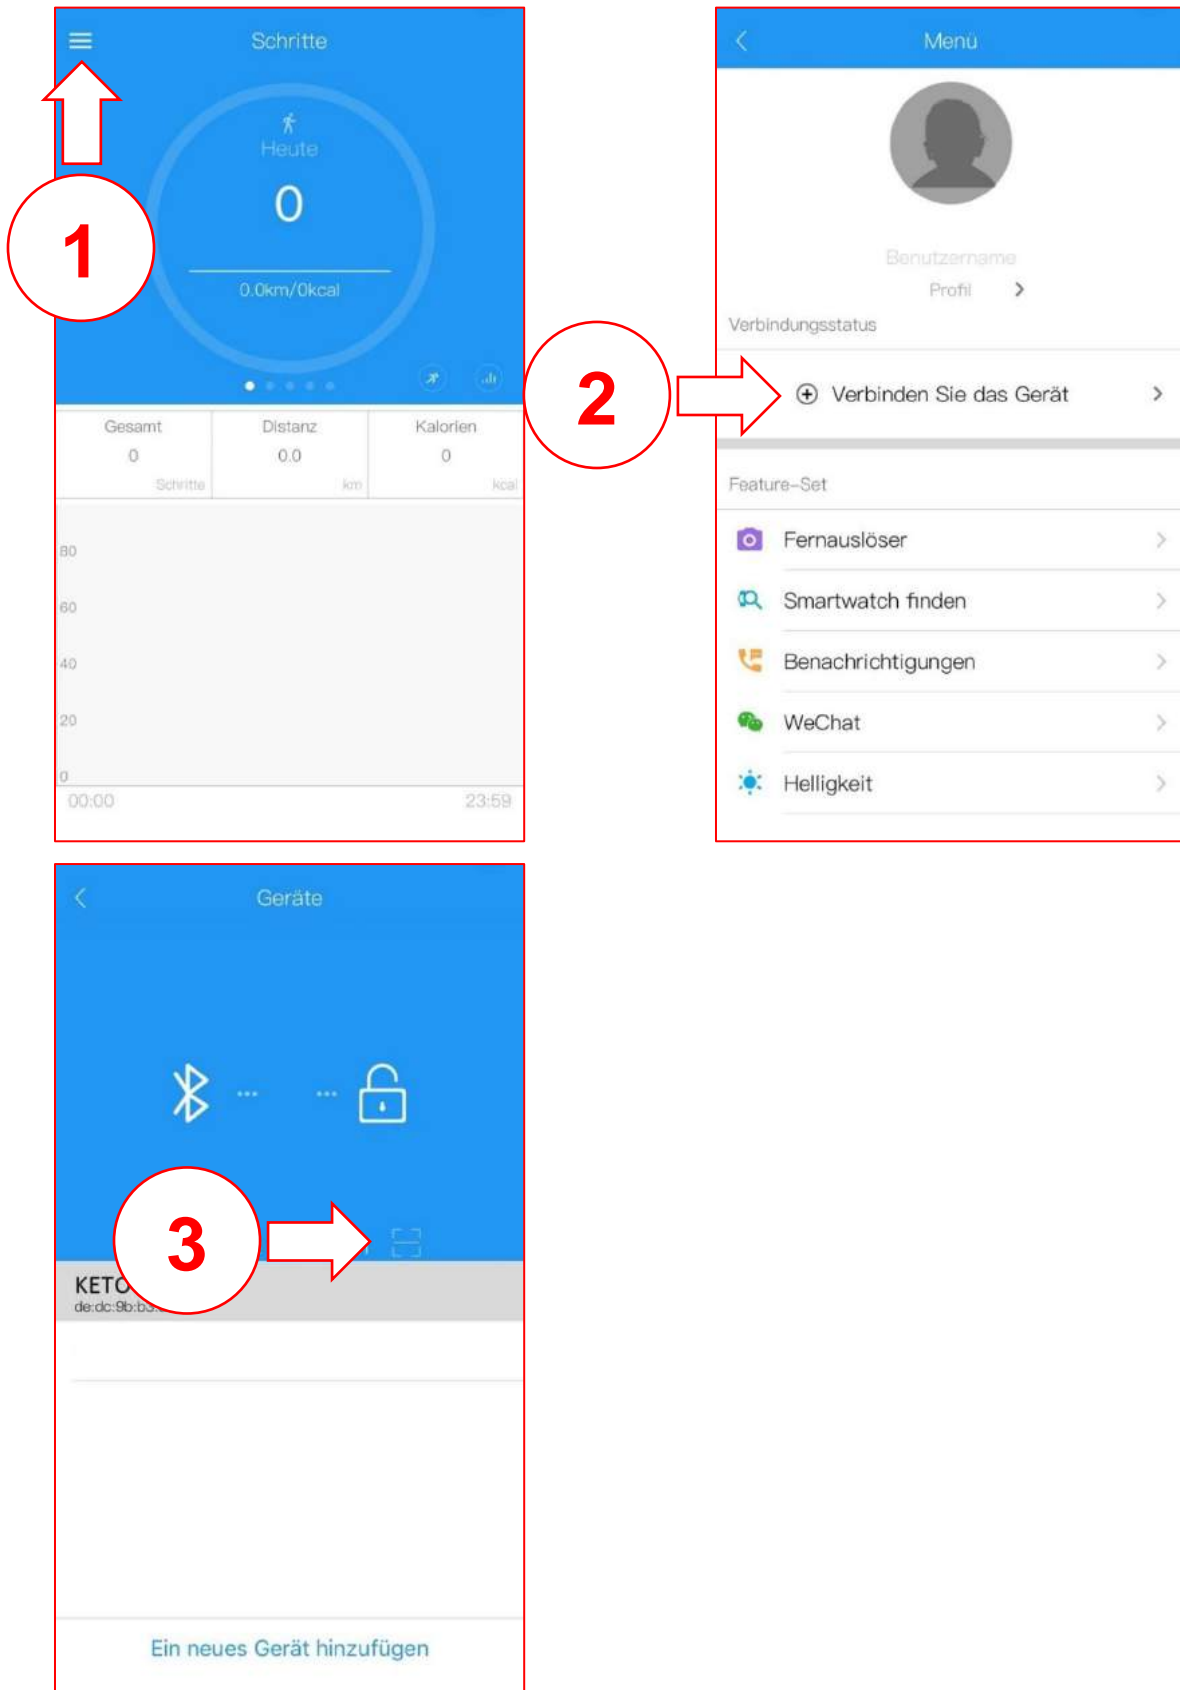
Schritte

Heute

0

0.0km/0kcal

1

| Gesamt | Distanz | Kalorien |
|---|---|---|
| 0 | 0.0 | 0 |
| Schritte | km | kcal |

80
60
40
20
0
00:00
23:59

Menü

Benutzername

Profil

Verbindungsstatus

2

Verbinden Sie das Gerät

Feature-Set

Fernauslöser

Smartwatch finden

Benachrichtigungen

WeChat

Helligkeit

Geräte

3

KETO
de:dc:9b:b3

Ein neues Gerät hinzufügen